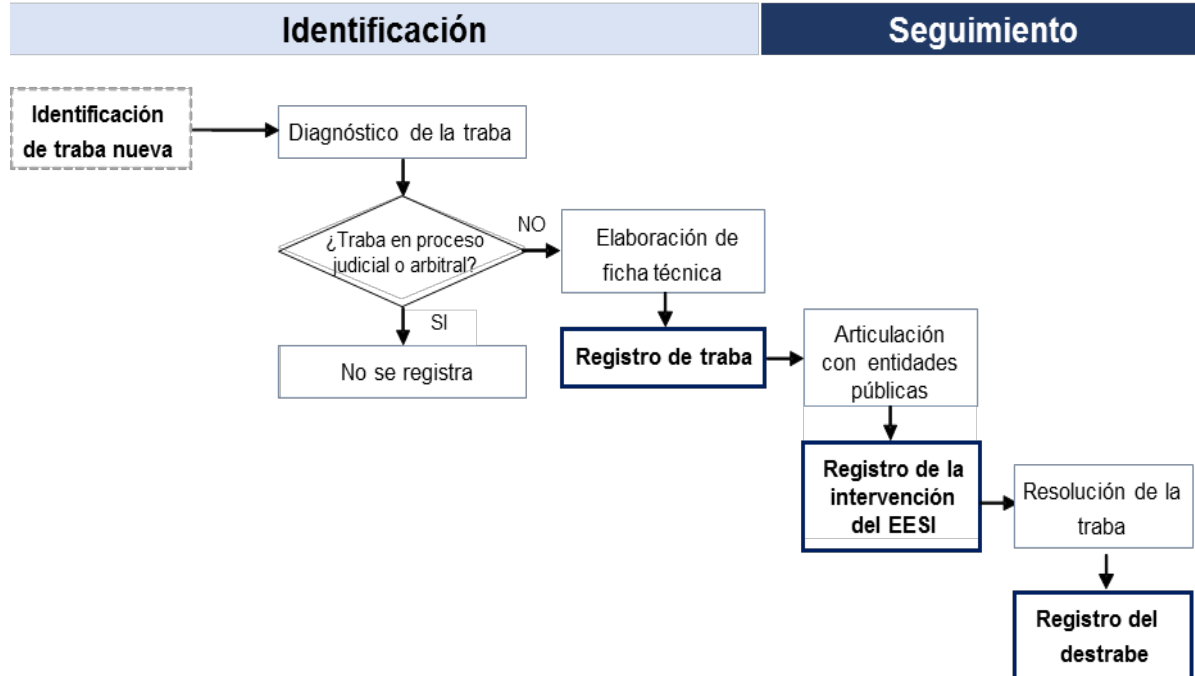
Identificación

Seguimiento

Identificación de traba nueva

Diagnóstico de la traba

¿Traba en proceso judicial o arbitral?

NO

Elaboración de ficha técnica

SI

No se registra

Registro de traba

Articulación con entidades públicas

Registro de la intervención del EESI

Resolución de la traba

Registro del destrabe